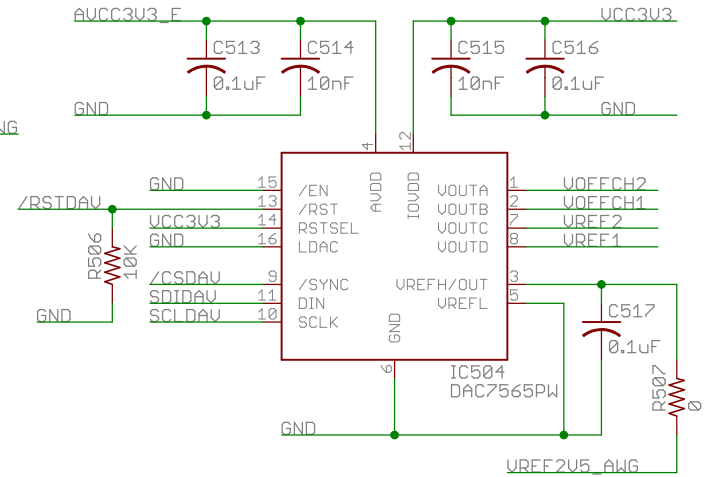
AVCC3V3_F
C513
0.1uF
C514
10nF
GND
VCC3V3
C515
10nF
C516
0.1uF
GND
NG
4
12
AVDD
IOVDD
GND
15
/EN
/RSTDAV
13
/RST
VCC3V3
14
RSTSEL
GND
16
LDAC
R506
10K
/CSDAV
9
/SYNC
SDIDAV
11
DIN
GND
SCLDAV
10
SCLK
GND
1
VOUTA
VOFFCH2
2
VOUTB
VOFFCH1
7
VOUTC
VREF2
8
VOUTD
VREF1
3
VREFH/OUT
5
VREFL
C517
0.1uF
6
IC504
DAC7565PW
R507
0
GND
VREF2V5_AWG